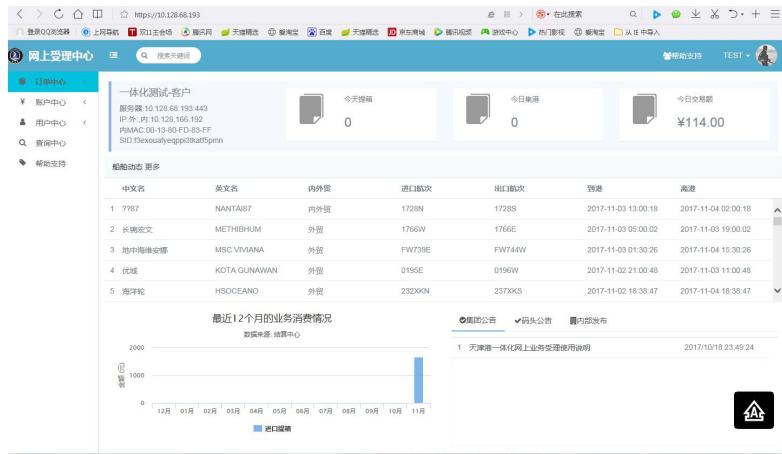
https://10.128.68.193

在此搜索

登录QQ浏览器 上网导航 双11主会场 腾讯网 天猫精选 爱淘宝 百度 天猫精选 京东商城 腾讯游戏 游戏中心 热门影视 爱淘宝 从 IE 中导入

网上受理中心

搜索关键词

帮助支持 TEST

订单中心

账户中心

用户中心

查询中心

帮助支持

一体化测试-客户
服务器:10.128.68.193:443
IP:外-,内:10.128.166.192
内MAC:00-13-60-FD-83-FF
SID:f3exouafyeqppi3tkatf5pmn

今天提箱
0

今日集港
0

今日交易额
¥114.00

船舶动态 更多

| | 中文名 | 英文名 | 内外贸 | 进口航次 | 出口航次 | 到港 | 离港 |
|---|---|---|---|---|---|---|---|
| 1 | ??87 | NANTAI87 | 内外贸 | 1728N | 1728S | 2017-11-03 13:00:18 | 2017-11-04 02:00:18 |
| 2 | 长锦宏文 | METHIBHUM | 外贸 | 1766W | 1766E | 2017-11-03 05:00:02 | 2017-11-03 19:00:02 |
| 3 | 地中海维安娜 | MSC VIVIANA | 外贸 | FW739E | FW744W | 2017-11-03 01:30:26 | 2017-11-04 15:30:26 |
| 4 | 优城 | KOTA GUNAWAN | 外贸 | 0195E | 0196W | 2017-11-02 21:00:48 | 2017-11-03 11:00:48 |
| 5 | 海洋轮 | HSOCEANO | 外贸 | 232XKN | 237XKS | 2017-11-02 18:38:47 | 2017-11-04 18:38:47 |

最近12个月的业务消费情况
数据来源: 结算中心

2000
1000
0
金额(元)
12月 01月 02月 03月 04月 05月 06月 07月 08月 09月 10月 11月
进口提箱

集团公告 码头公告 内部发布

1 天津港一体化网上业务受理使用说明 2017/10/18 23:49:24